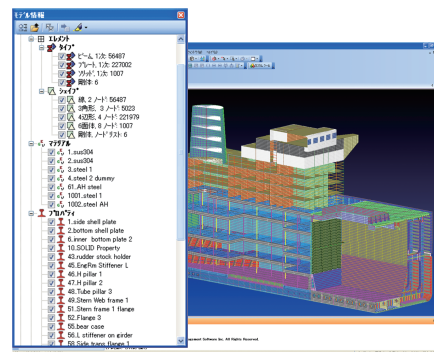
モデル情報

エレメント
タイプ
ビーム 1次 56487
プレート 1次 227002
ソリッド 1次 1007
剛体 6
シェイプ
線, 2 ノード 56487
3角形, 3 ノード 5023
4辺形, 4 ノード 221979
6面体, 8 ノード 1007
剛体, ノードリスト 6
マテリアル
1.sus304
2.sus304
3.steel 1
4.steel 2 dummy
61.AH steel
1001.steel 1
1002.steel AH
プロパティ
1.side shell plate
2.bottom shell plate
6.inner bottom plate 2
10.SOLID Property
43.rudder stock holder
45.EngRm Stiffener L
46.H pillar 1
47.H pillar 2
48.Tube pillar 3
49.Stern Web frame 1
51.Stern frame 1 flange
52.Flange 3
55.bear case
56.L stiffener on girder
58.Side trans flange 1

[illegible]quipment Software Inc. All Rights Reserved.